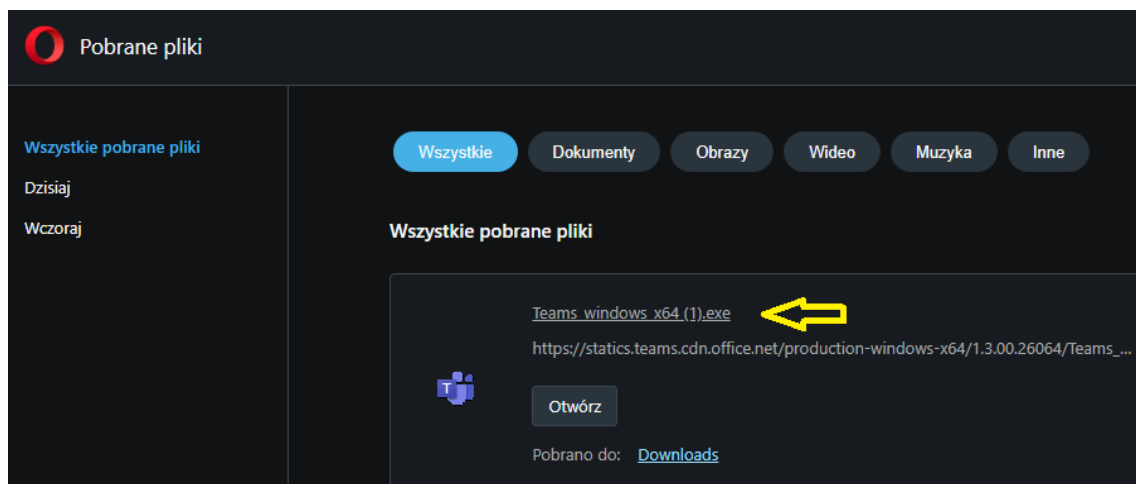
Pobrane pliki

Wszystkie pobrane pliki
Dzisiaj
Wczoraj

Wszystkie
Dokumenty
Obrazy
Wideo
Muzyka
Inne

Wszystkie pobrane pliki

Teams_windows_x64 (1).exe
https://statics.teams.cdn.office.net/production-windows-x64/1.3.00.26064/Teams_...

Otwórz

Pobrano do: Downloads